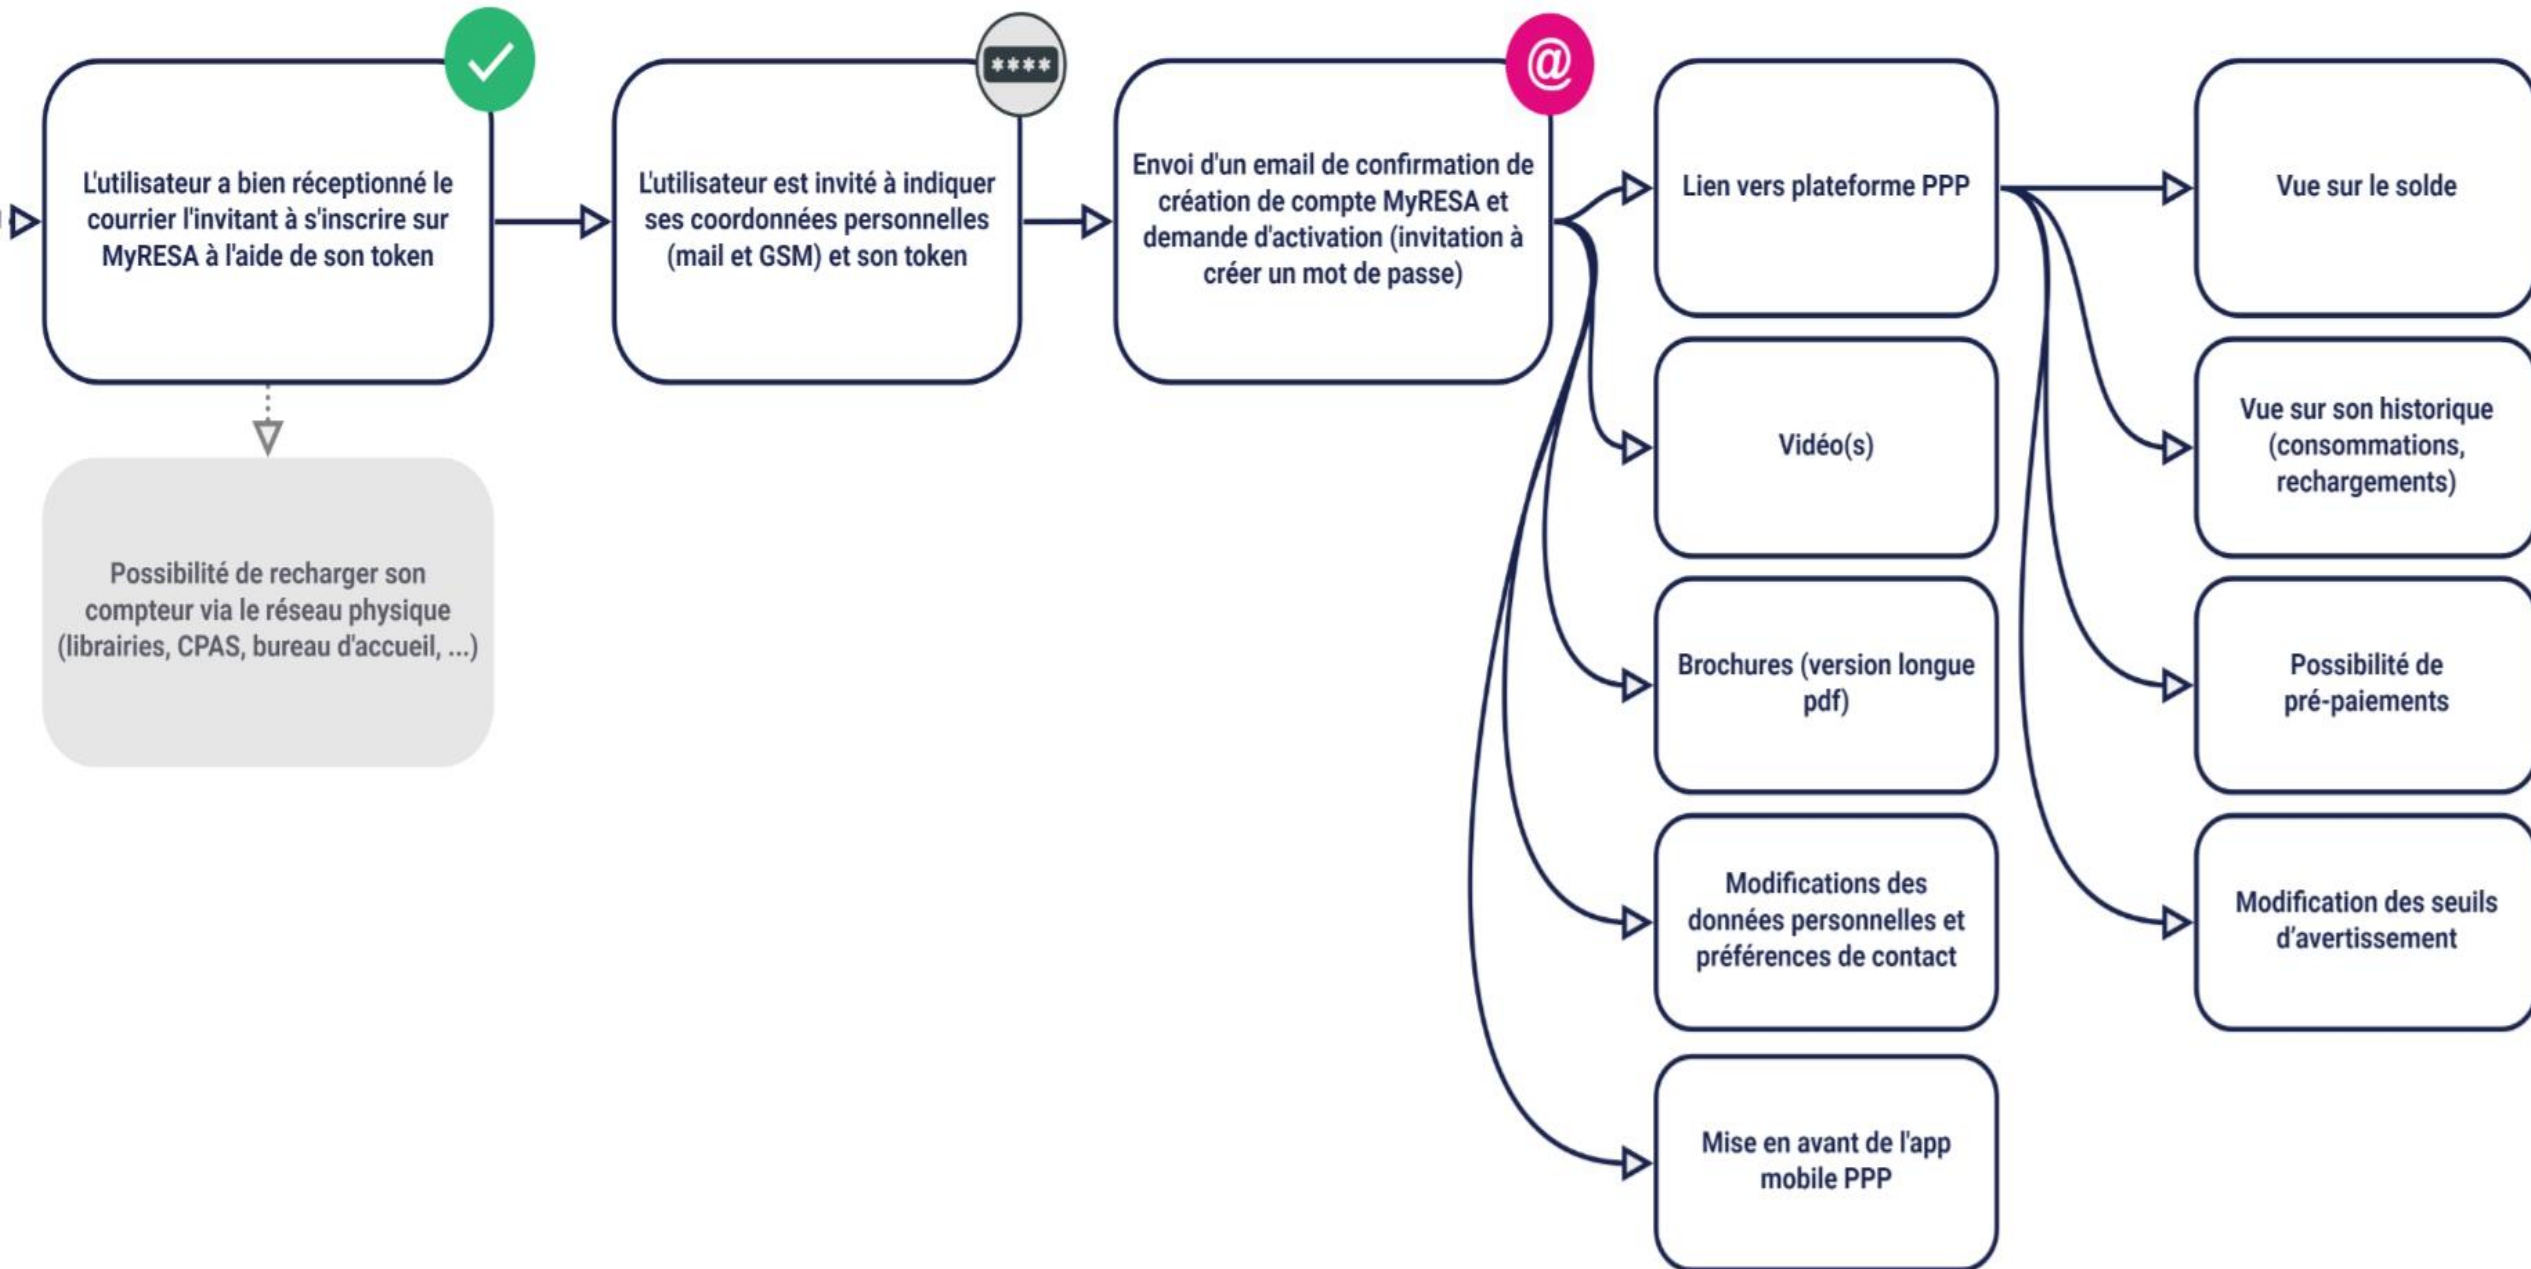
L'utilisateur a bien réceptionné le courrier l'invitant à s'inscrire sur MyRESA à l'aide de son token

****

L'utilisateur est invité à indiquer ses coordonnées personnelles (mail et GSM) et son token

@

Envoi d'un email de confirmation de création de compte MyRESA et demande d'activation (invitation à créer un mot de passe)

Lien vers plateforme PPP

Vue sur le solde

Possibilité de recharger son compteur via le réseau physique (librairies, CPAS, bureau d'accueil, ...)

Vidéo(s)

Vue sur son historique (consommations, rechargements)

Brochures (version longue pdf)

Possibilité de pré-paiements

Modifications des données personnelles et préférences de contact

Modification des seuils d'avertissement

Mise en avant de l'app mobile PPP